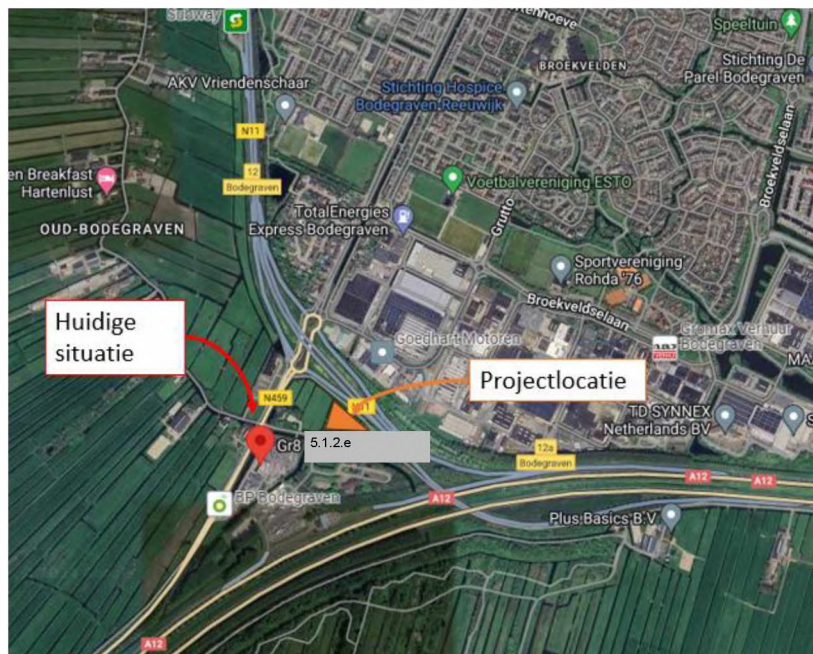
Subway
Speeltuin
Stichting De Parel Bodegraven
AKV Vriendenschaar
Stichting Hospice Bodegraven-Reeuwijk
BROEKVELDEN
N11
12
Bodegraven
en Breakfast Hartenlust
Voetbalvereniging ESTO
OUD-BODEGRAVEN
TotalEnergies Express Bodegraven
Grutto
Broekveldselaan
Sportvereniging Rohda '76
Broekveldselaan
Huidige situatie
Goedhart Motoren
Gromax Verhuur Bodegraven
MA
Projectlocatie
N459
N11
TD SYNNEX Netherlands BV
Gr8
5.1.2.e
12a
Bodegraven
BP Bodegraven
A12
A12
Plus Basics B.V
A12